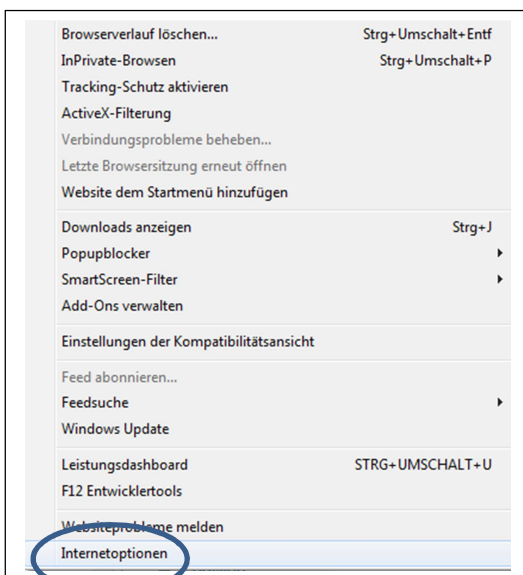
Browserverlauf löschen... Strg+Umschalt+Entf
InPrivate-Browsen Strg+Umschalt+P
Tracking-Schutz aktivieren
ActiveX-Filterung
Verbindungsprobleme beheben...
Letzte Browsersitzung erneut öffnen
Website dem Startmenü hinzufügen

Downloads anzeigen Strg+J
Popupblocker
SmartScreen-Filter
Add-Ons verwalten

Einstellungen der Kompatibilitätsansicht

Feed abonnieren...
Feedsuche
Windows Update

Leistungsdashboard STRG+UMSCHALT+U
F12 Entwicklertools

Websiteprobleme melden
Internetoptionen